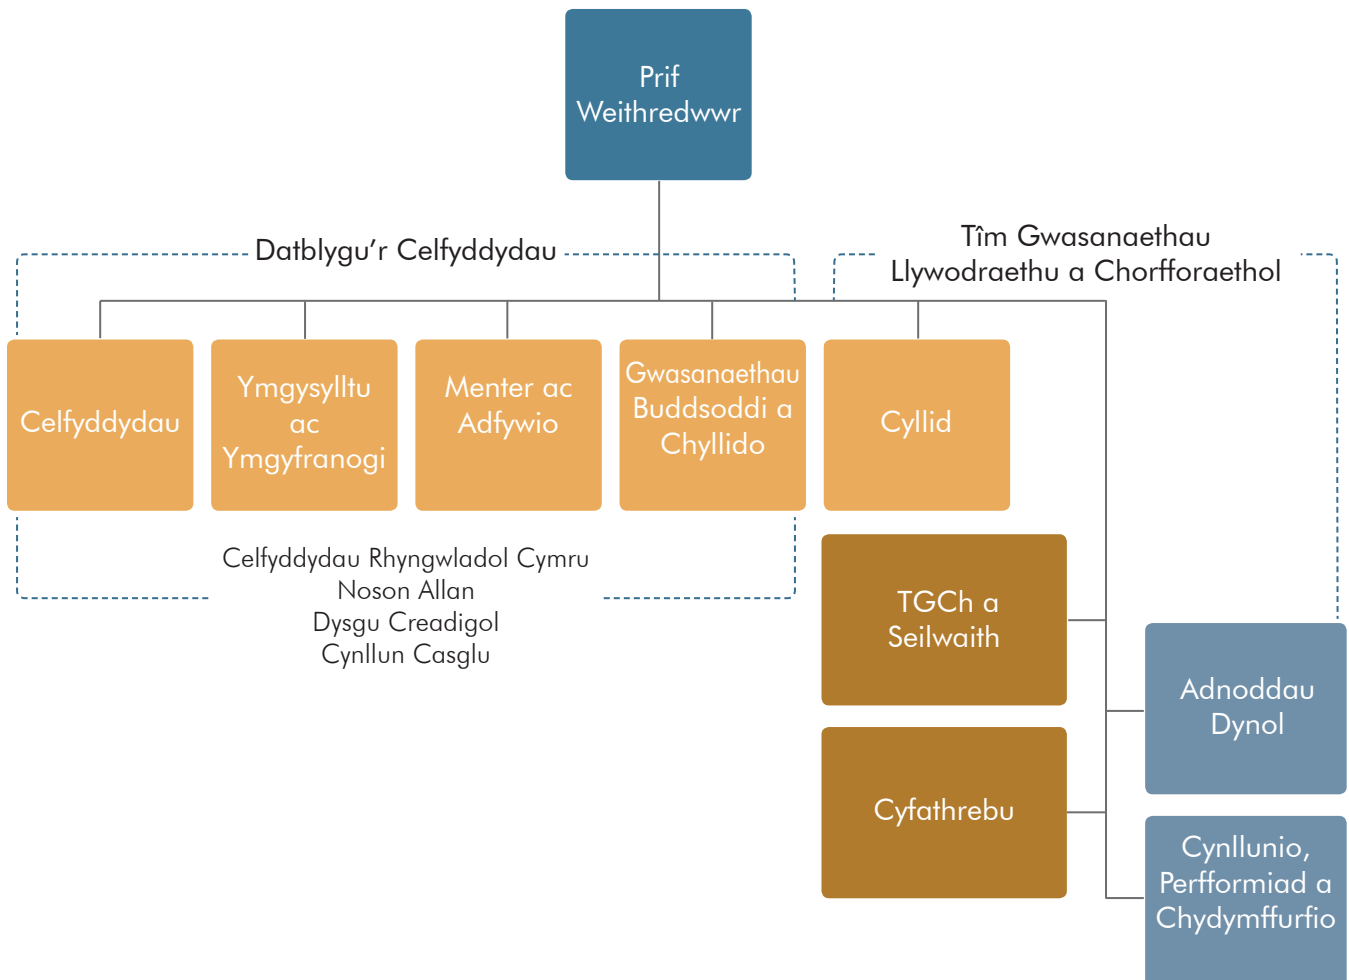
Prif Weithredwwr

Datblygu'r Celfyddydau

Tîm Gwasanaethau Llywodraethu a Chorfforaethol

Celfyddydau

Ymgysylltu ac Ymgyfranogi

Menter ac Adfywio

Gwasanaethau Buddsoddi a Chyllido

Cyllid

Celfyddydau Rhyngwladol Cymru
Noson Allan
Dysgu Creadigol
Cynllun Casglu

TGCh a Seilwaith

Cyfathrebu

Adnoddau Dynol

Cynllunio, Perfformiad a Chydymffurfio